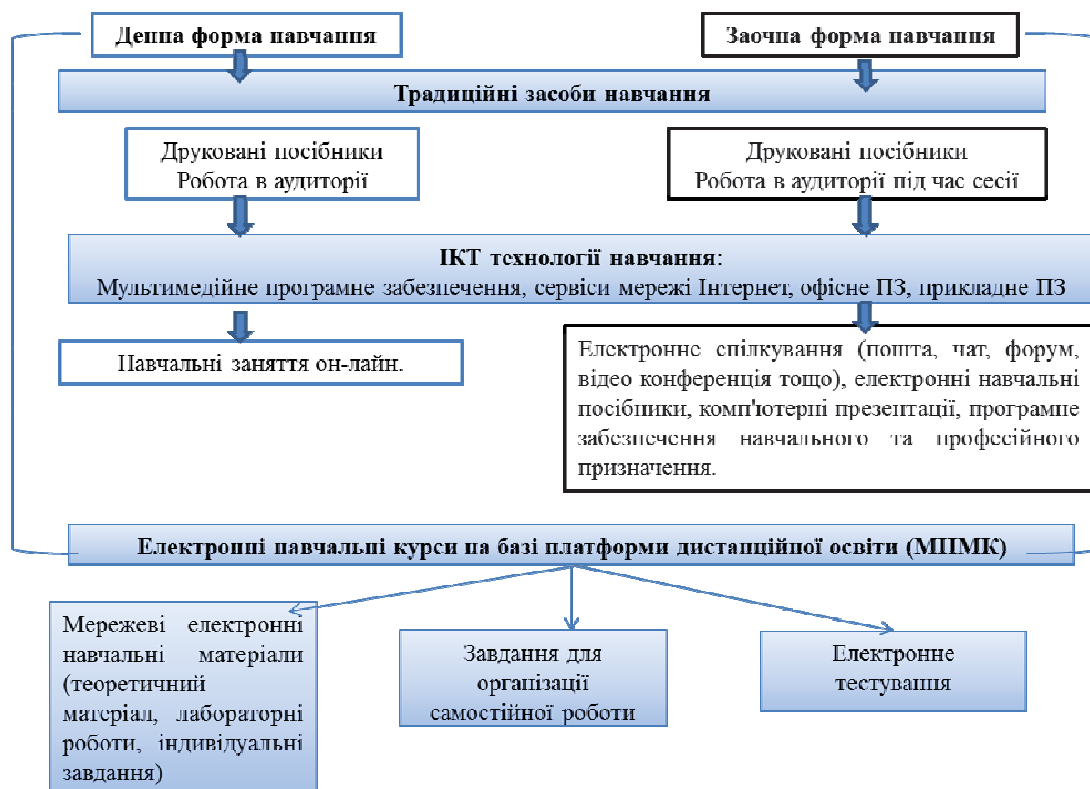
Денна форма навчання

Заочна форма навчання

Традиційні засоби навчання

Друковані посібники
Робота в аудиторії

Друковані посібники
Робота в аудиторії під час сесії

ІКТ технології навчання:
Мультимедійне програмне забезпечення, сервіси мережі Інтернет, офісне ПЗ, прикладне ПЗ

Навчальні заняття он-лайн.

Електронне спілкування (пошта, чат, форум, відео конференція тощо), електронні навчальні посібники, комп'ютерні презентації, програмне забезпечення навчального та професійного призначення.

Електронні навчальні курси на базі платформи дистанційної освіти (МПМК)

Мережеві електронні навчальні матеріали (теоретичний матеріал, лабораторні роботи, індивідуальні завдання)

Завдання для організації самостійної роботи

Електронне тестування